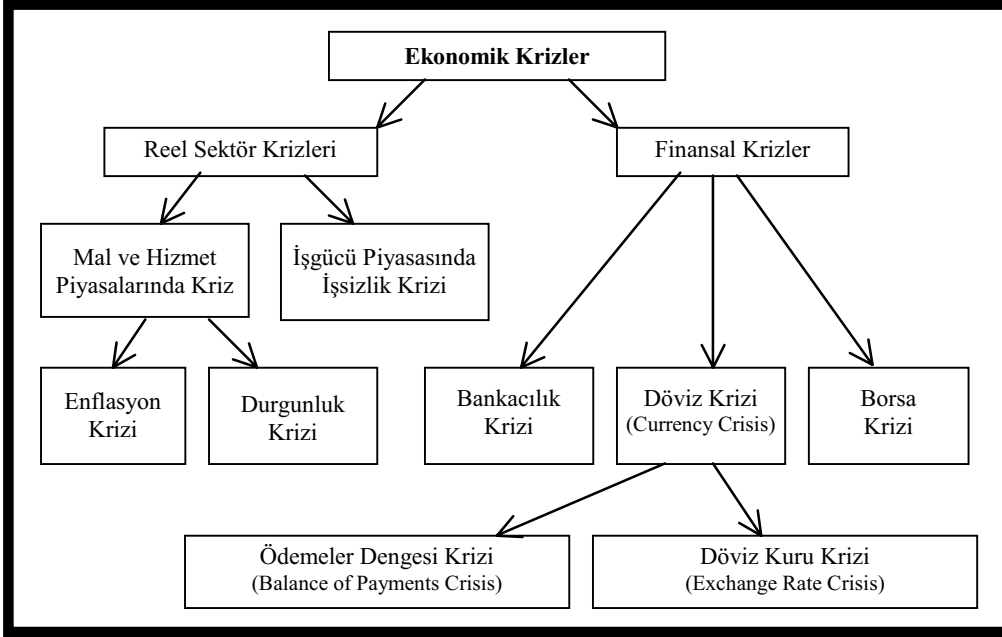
Ekonomik Krizler

Reel Sektör Krizleri

Finansal Krizler

Mal ve Hizmet Piyasalarında Kriz

İşgücü Piyasasında İşsizlik Krizi

Enflasyon Krizi

Durgunluk Krizi

Bankacılık Krizi

Döviz Krizi (Currency Crisis)

Borsa Krizi

Ödemeler Dengesi Krizi (Balance of Payments Crisis)

Döviz Kuru Krizi (Exchange Rate Crisis)